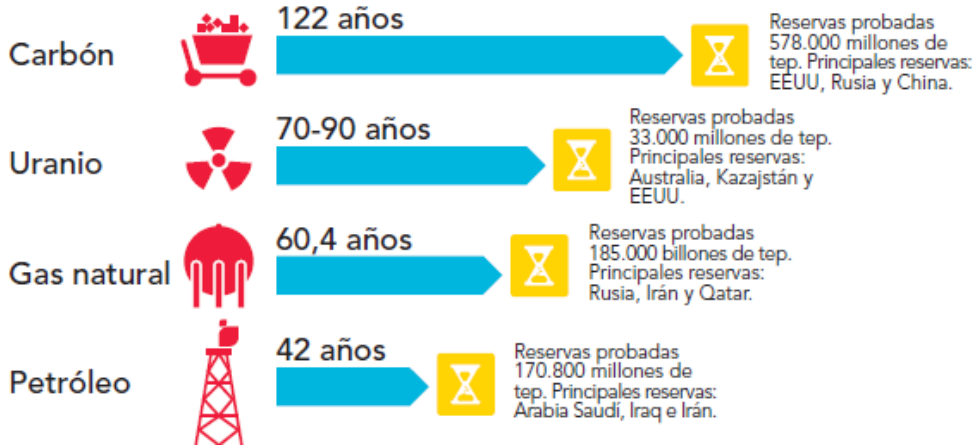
Carbón

122 años

Reservas probadas 578.000 millones de tep. Principales reservas: EEUU, Rusia y China.

Uranio

70-90 años

Reservas probadas 33.000 millones de tep. Principales reservas: Australia, Kazajstán y EEUU.

Gas natural

60,4 años

Reservas probadas 185.000 billones de tep. Principales reservas: Rusia, Irán y Qatar.

Petróleo

42 años

Reservas probadas 170.800 millones de tep. Principales reservas: Arabia Saudí, Iraq e Irán.